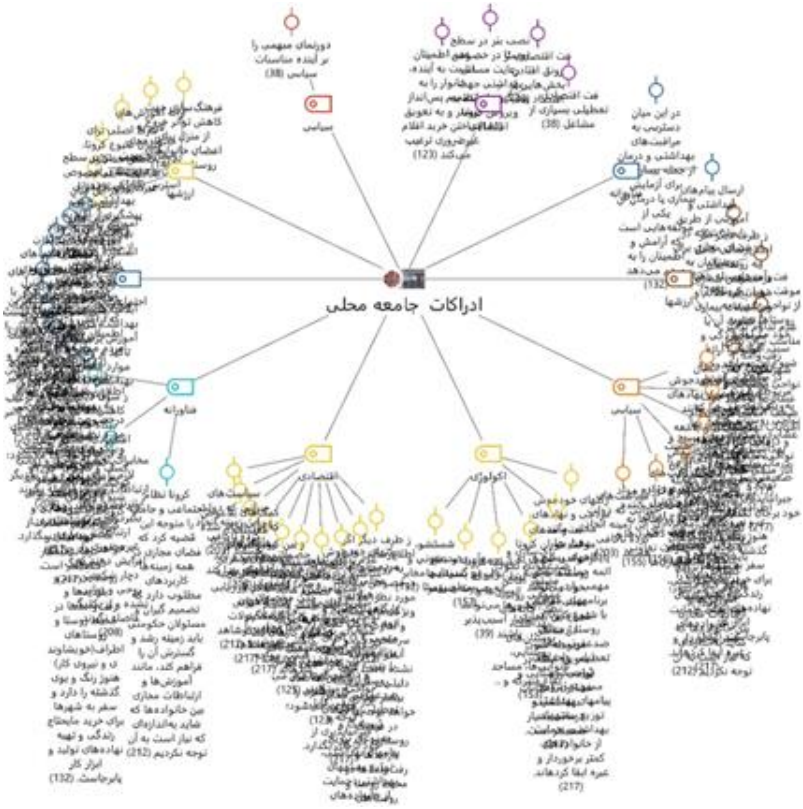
ادراکات جامعه محلی

سیاسی

دوره‌های مهمی را بر آینده مناسبات سیاسی (38)

بهداشتی و درمان

در این میان دسترسی به مراقبت‌های بهداشتی و درمان

ارزش‌ها

فناورانه

اقتصادی

اکولوژی

سیاسی

کرونا

(123)

(132)

(217)

(212)

(208)

(39)

(155)

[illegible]